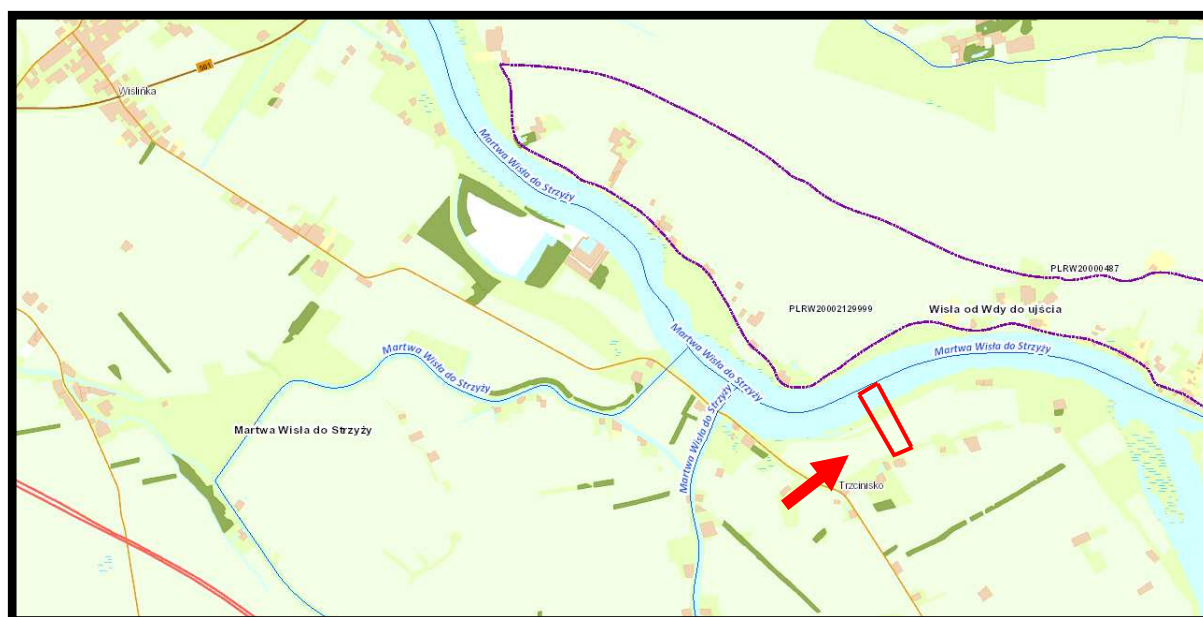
501
Wiślinka
Martwa Wisła do Strzyży
PLRW20000487
PLRW20002129999
Wisła od Wdy do ujścia
Martwa Wisła do Strzyży
Martwa Wisła do Strzyży
Martwa Wisła do Strzyży
Martwa Wisła do Strzyży
Martwa Wisła do Strzyży
Trzcinisko